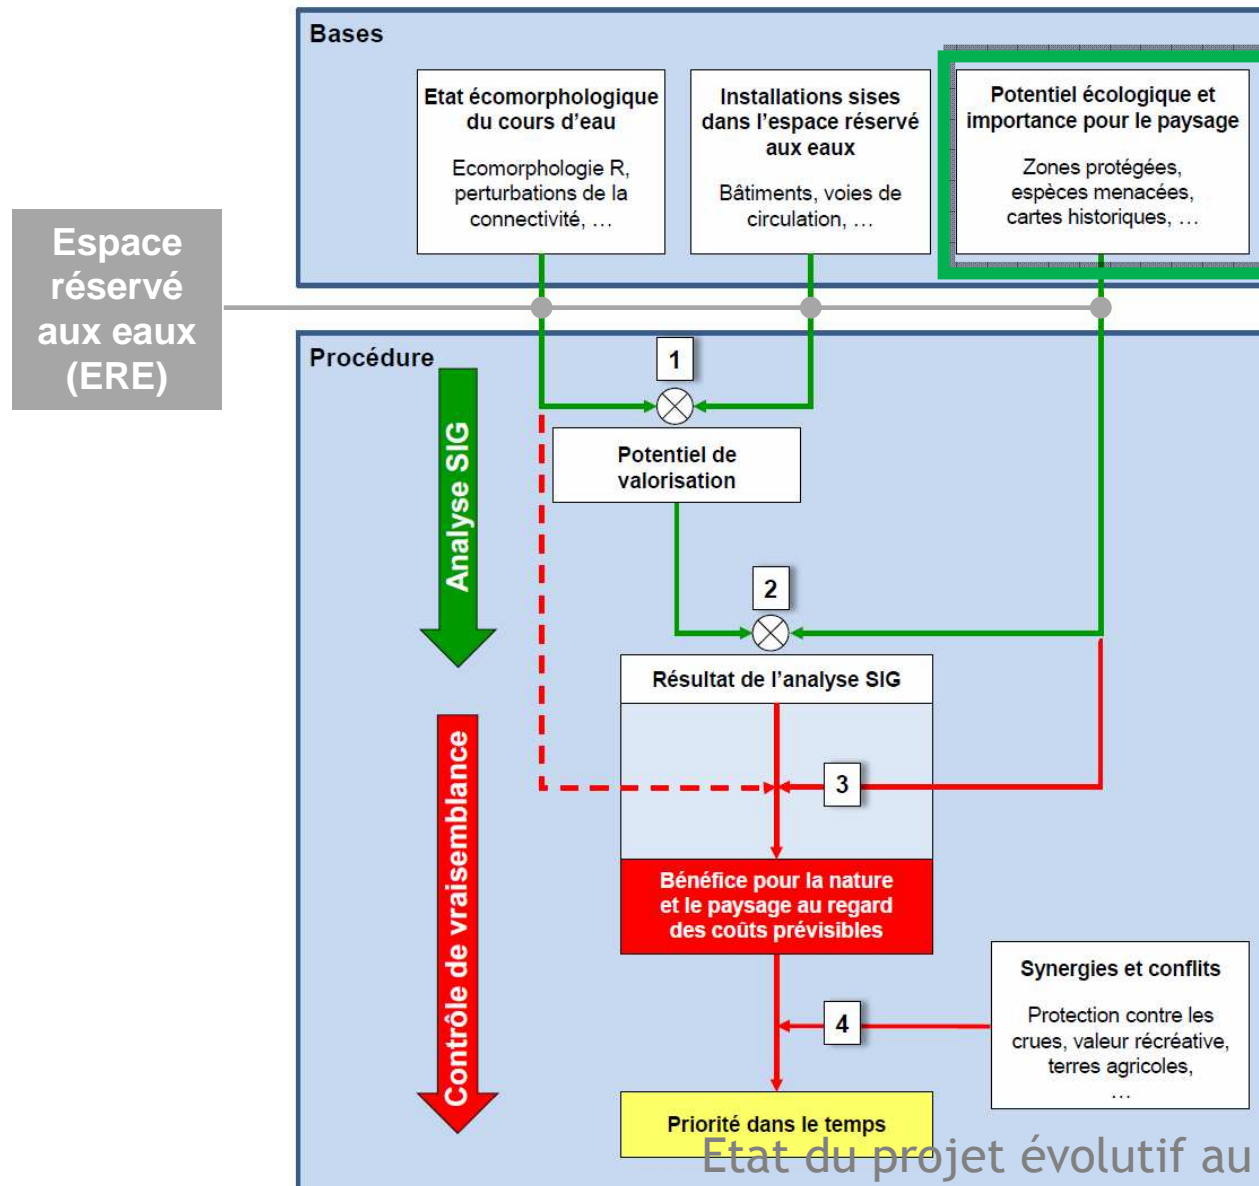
Bases

Etat écomorphologique du cours d'eau

Ecomorphologie R, perturbations de la connectivité, …

Installations sises dans l'espace réservé aux eaux

Bâtiments, voies de circulation, …

Potentiel écologique et importance pour le paysage

Zones protégées, espèces menacées, cartes historiques, …

Espace réservé aux eaux (ERE)

Procédure

Analyse SIG

1

Potentiel de valorisation

2

Résultat de l'analyse SIG

Contrôle de vraisemblance

3

Bénéfice pour la nature et le paysage au regard des coûts prévisibles

Synergies et conflits

Protection contre les crues, valeur récréative, terres agricoles, …

4

Priorité dans le temps

Etat du projet évolutif au